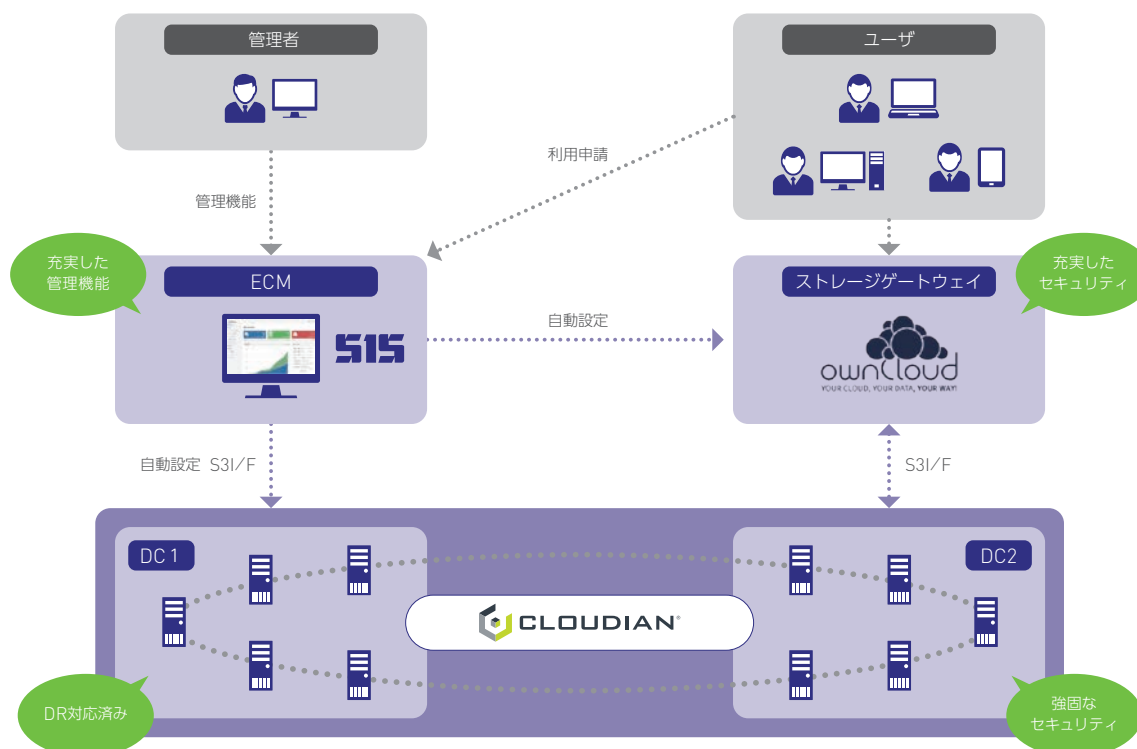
管理者

ユーザ

利用申請

管理機能

充実した管理機能

ECM

S1S

自動設定

ストレージゲートウェイ

充実したセキュリティ

ownCloud
YOUR CLOUD, YOUR DATA, YOUR WAY!

自動設定 S3I/F

S3I/F

DC 1

DC2

CLOUDIAN

DR対応済み

強固なセキュリティ